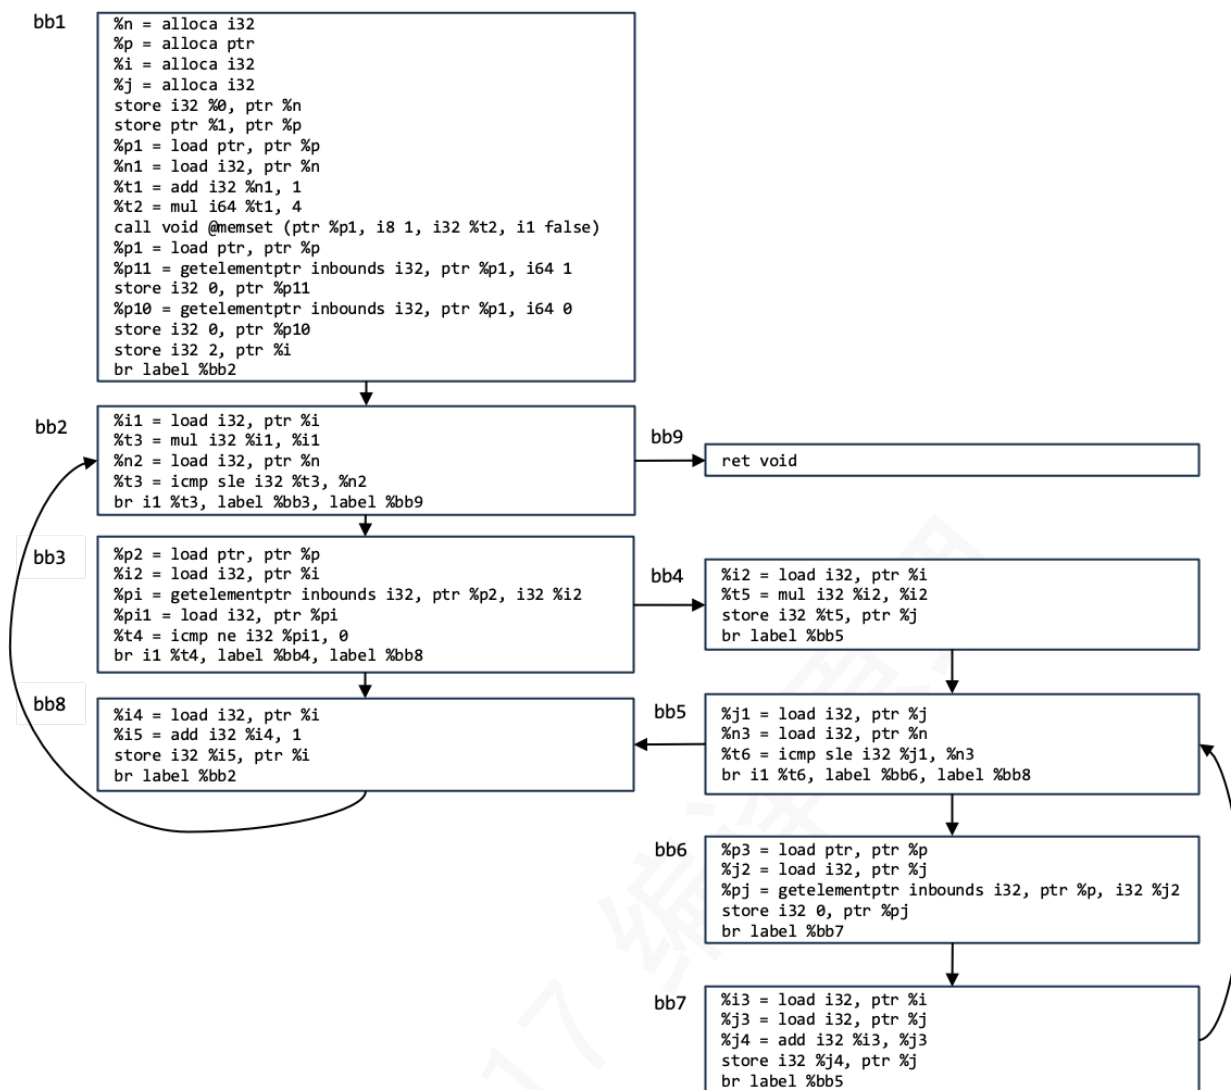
bb1
%n = alloca i32
%p = alloca ptr
%i = alloca i32
%j = alloca i32
store i32 %0, ptr %n
store ptr %1, ptr %p
%p1 = load ptr, ptr %p
%n1 = load i32, ptr %n
%t1 = add i32 %n1, 1
%t2 = mul i64 %t1, 4
call void @memset (ptr %p1, i8 1, i32 %t2, i1 false)
%p1 = load ptr, ptr %p
%p11 = getelementptr inbounds i32, ptr %p1, i64 1
store i32 0, ptr %p11
%p10 = getelementptr inbounds i32, ptr %p1, i64 0
store i32 0, ptr %p10
store i32 2, ptr %i
br label %bb2

bb2
%i1 = load i32, ptr %i
%t3 = mul i32 %i1, %i1
%n2 = load i32, ptr %n
%t3 = icmp sle i32 %t3, %n2
br i1 %t3, label %bb3, label %bb9

bb9
ret void

bb3
%p2 = load ptr, ptr %p
%i2 = load i32, ptr %i
%pi = getelementptr inbounds i32, ptr %p2, i32 %i2
%pi1 = load i32, ptr %pi
%t4 = icmp ne i32 %pi1, 0
br i1 %t4, label %bb4, label %bb8

bb4
%i2 = load i32, ptr %i
%t5 = mul i32 %i2, %i2
store i32 %t5, ptr %j
br label %bb5

bb8
%i4 = load i32, ptr %i
%i5 = add i32 %i4, 1
store i32 %i5, ptr %i
br label %bb2

bb5
%j1 = load i32, ptr %j
%n3 = load i32, ptr %n
%t6 = icmp sle i32 %j1, %n3
br i1 %t6, label %bb6, label %bb8

bb6
%p3 = load ptr, ptr %p
%j2 = load i32, ptr %j
%pj = getelementptr inbounds i32, ptr %p, i32 %j2
store i32 0, ptr %pj
br label %bb7

bb7
%i3 = load i32, ptr %i
%j3 = load i32, ptr %j
%j4 = add i32 %i3, %j3
store i32 %j4, ptr %j
br label %bb5